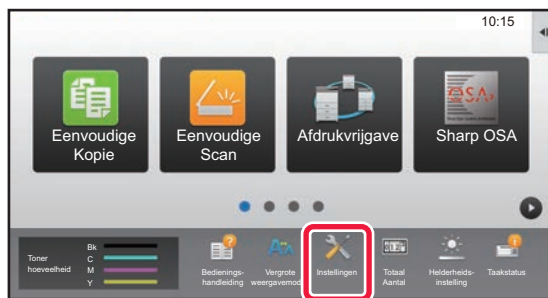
10:15

Eenvoudige Kopie

Eenvoudige Scan

Afdrukvrijgave

Sharp OSA

Toner hoeveelheid

Bk
C
M
Y

Bedienings-handleiding

Vergrote weergavemod

Instellingen

Totaal Aantal

Helderheids-instelling

Taakstatus